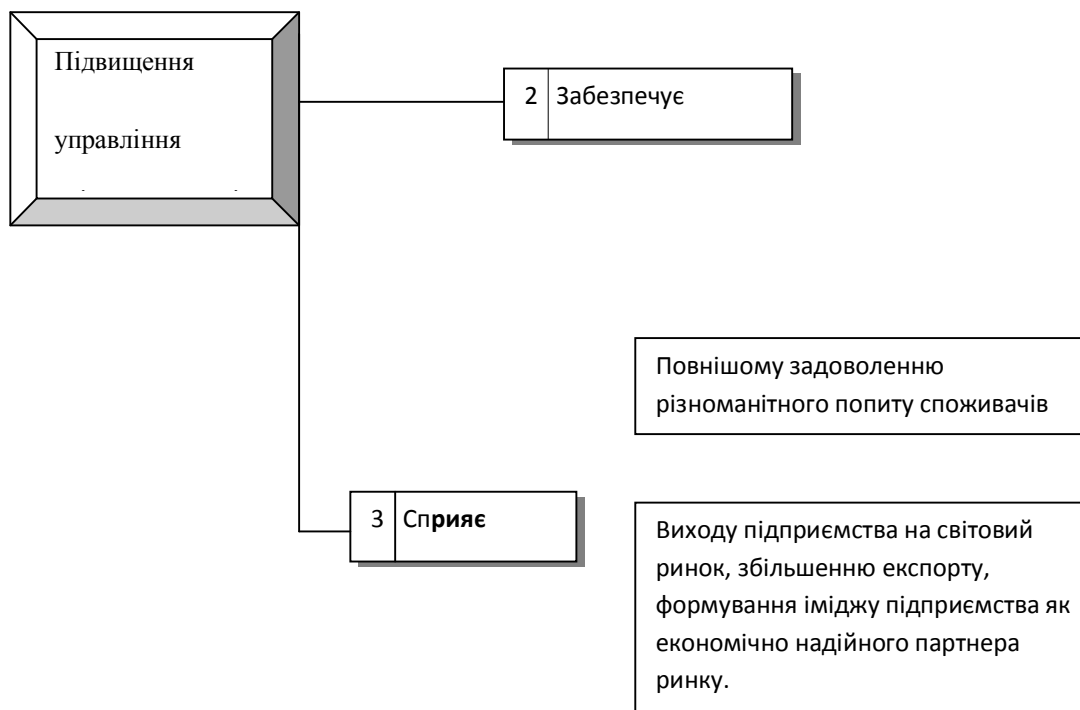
Підвищення

управління

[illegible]

2 Забезпечує

Повнішому задоволенню різноманітного попиту споживачів

3 Сприяє

Виходу підприємства на світовий ринок, збільшенню експорту, формування іміджу підприємства як економічно надійного партнера ринку.